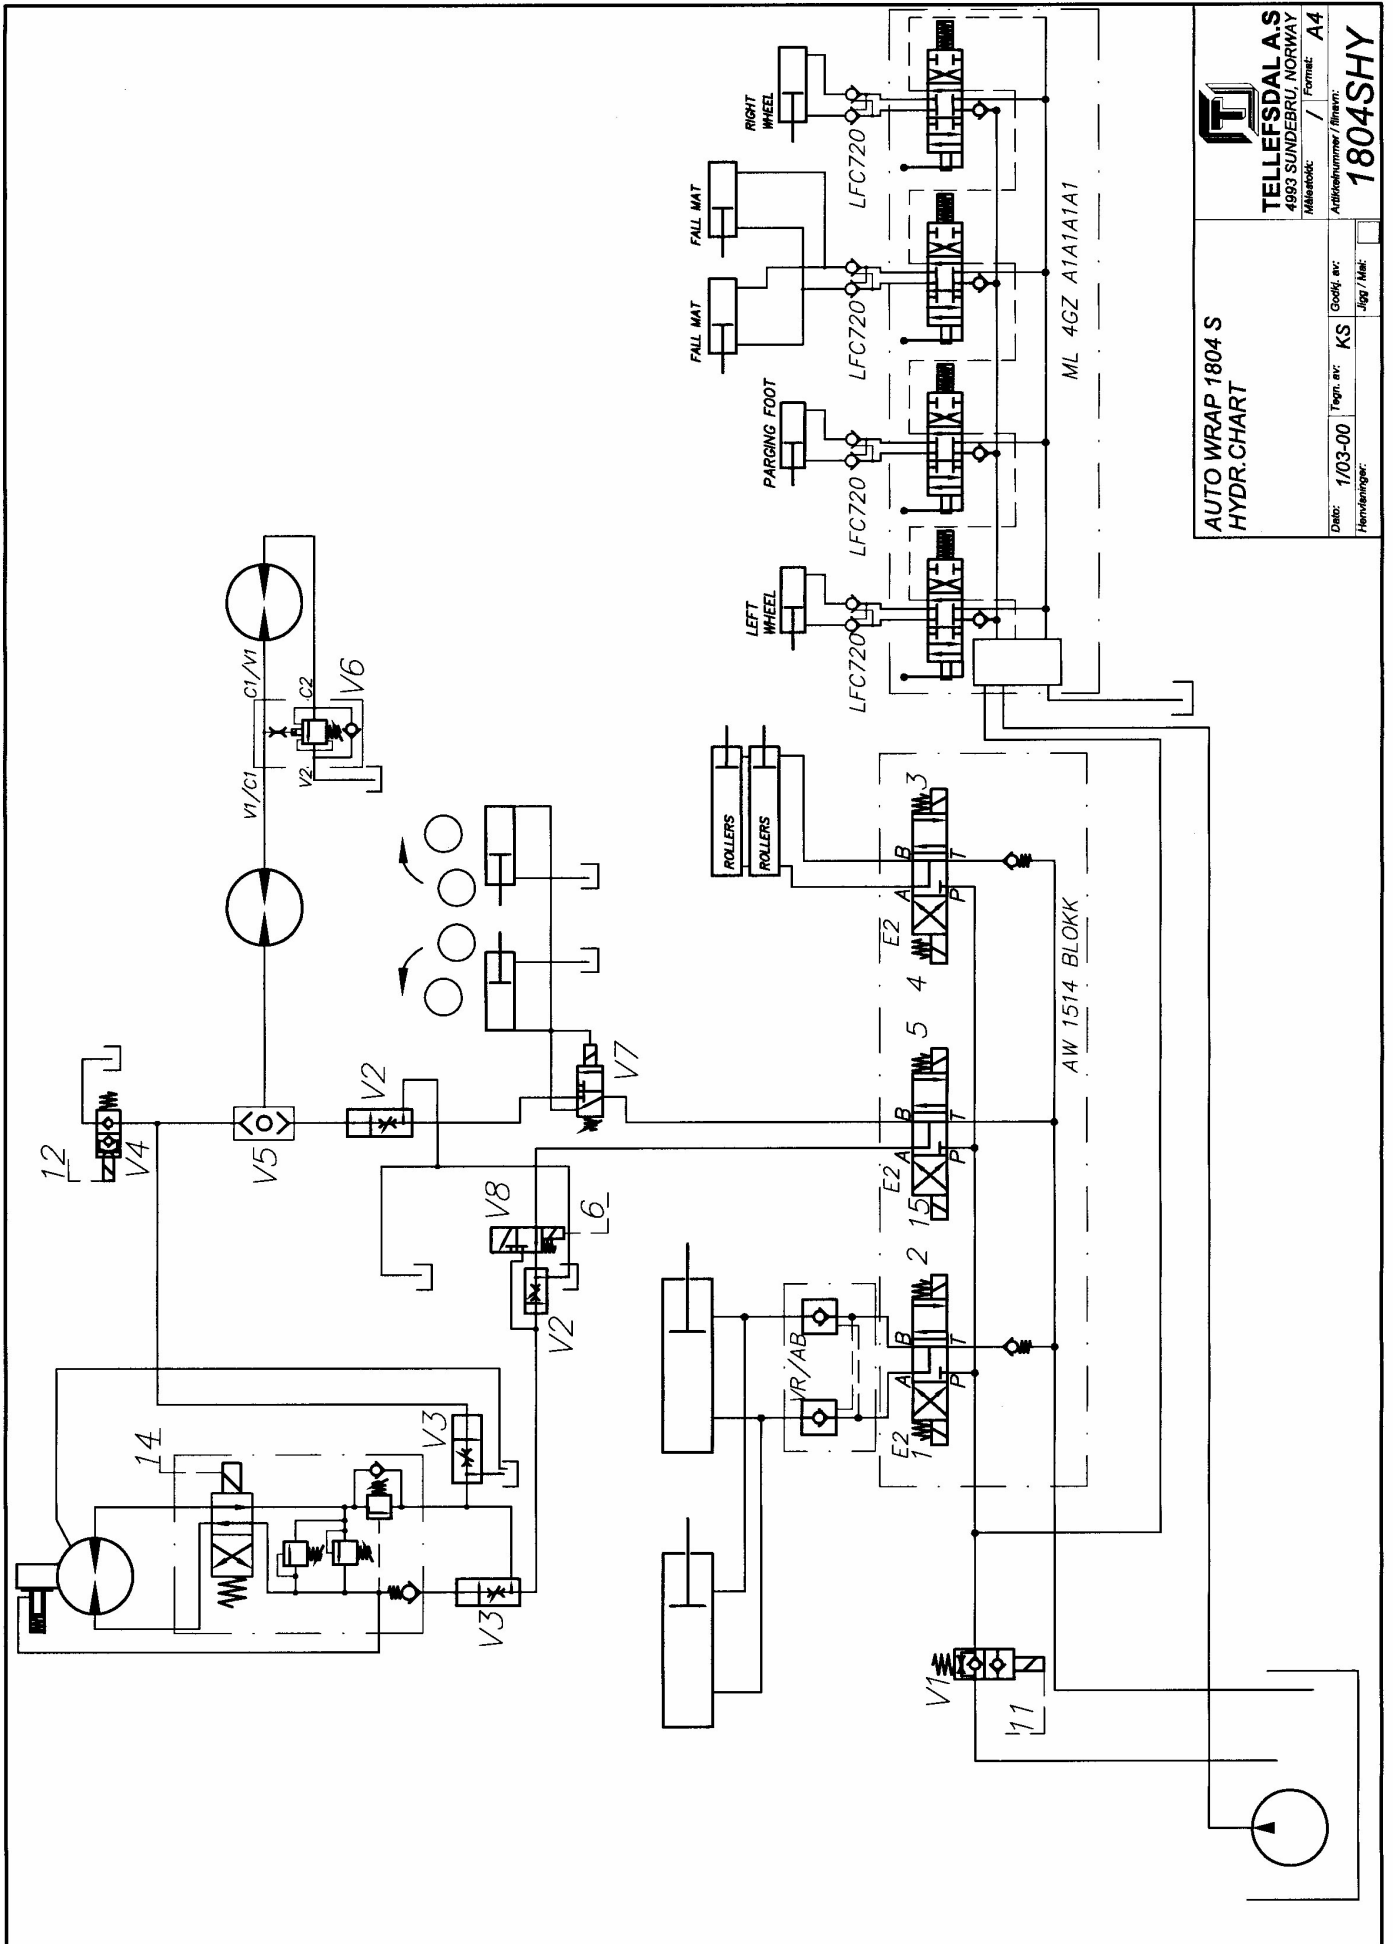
RIGHT WHEEL
FALL MAT
FALL MAT
PARGING FOOT
LEFT WHEEL
LFC720
LFC720
LFC720
LFC720
ML 4GZ A1A1A1A1

TELLEFSDAL A.S
4993 SUNDEBRU, NORWAY
Målestokk: /
Format: A4
Artikkelnummer / filnavn:
1804SHY
AUTO WRAP 1804 S
HYDR.CHART
Dato: 1/03-00
Tegn. av: KS
Godkj. av:
Jigg / Mal:
Henvisninger:

C1/V1
C2
V6
V1/C1
V2
ROLLERS
ROLLERS
3
B
T
A
P
E2
4
AW 1514 BLOKK
5
B
T
A
P
E2
15
2
B
T
A
P
E2
1
VR/AB
V7
V2
V8
6
V2
12
V4
V5
14
V3
V3
V1
11